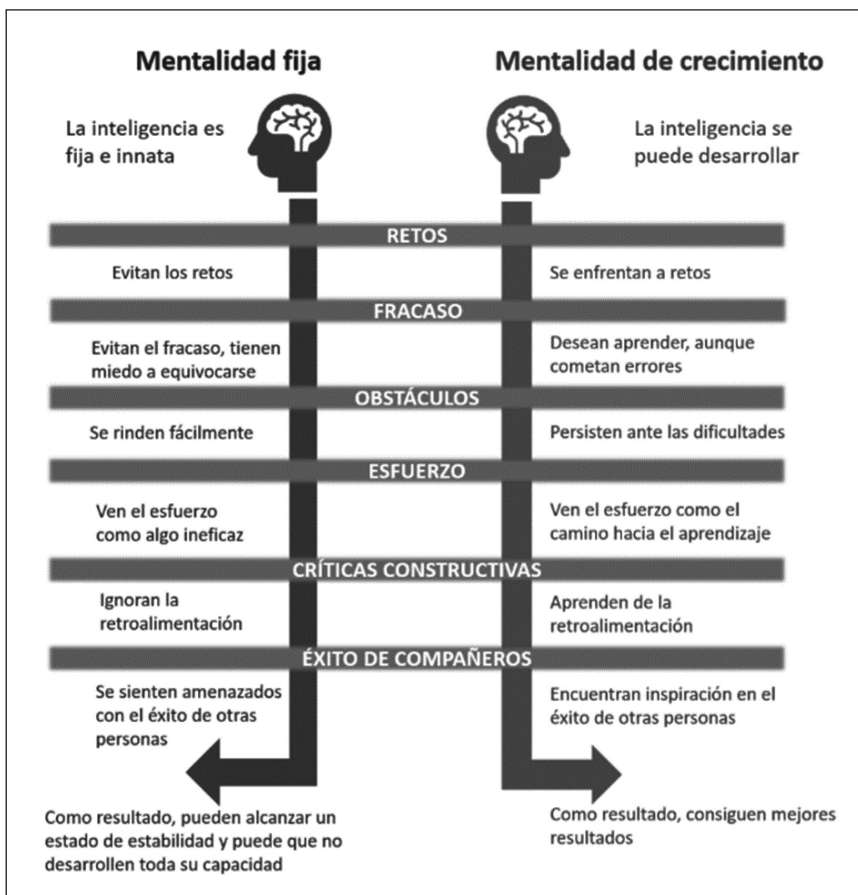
Mentalidad fija

Mentalidad de crecimiento

La inteligencia es fija e innata

La inteligencia se puede desarrollar

RETOS

Evitan los retos

Se enfrentan a retos

FRACASO

Evitan el fracaso, tienen miedo a equivocarse

Desean aprender, aunque cometan errores

OBSTÁCULOS

Se rinden fácilmente

Persisten ante las dificultades

ESFUERZO

Ven el esfuerzo como algo ineficaz

Ven el esfuerzo como el camino hacia el aprendizaje

CRÍTICAS CONSTRUCTIVAS

Ignoran la retroalimentación

Aprenden de la retroalimentación

ÉXITO DE COMPAÑEROS

Se sienten amenazados con el éxito de otras personas

Encuentran inspiración en el éxito de otras personas

Como resultado, pueden alcanzar un estado de estabilidad y puede que no desarrollen toda su capacidad

Como resultado, consiguen mejores resultados